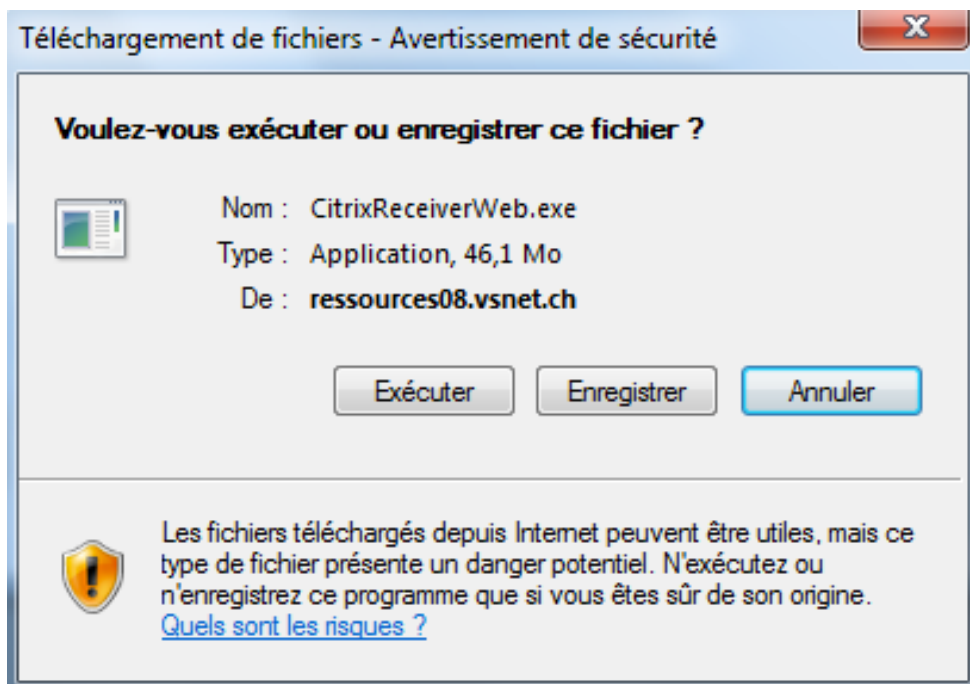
Téléchargement de fichiers - Avertissement de sécurité

X

Voulez-vous exécuter ou enregistrer ce fichier ?

Nom : CitrixReceiverWeb.exe
Type : Application, 46,1 Mo
De : ressources08.vsnet.ch

Exécuter
Enregistrer
Annuler

Les fichiers téléchargés depuis Internet peuvent être utiles, mais ce type de fichier présente un danger potentiel. N'exécutez ou n'enregistrez ce programme que si vous êtes sûr de son origine. Quels sont les risques ?